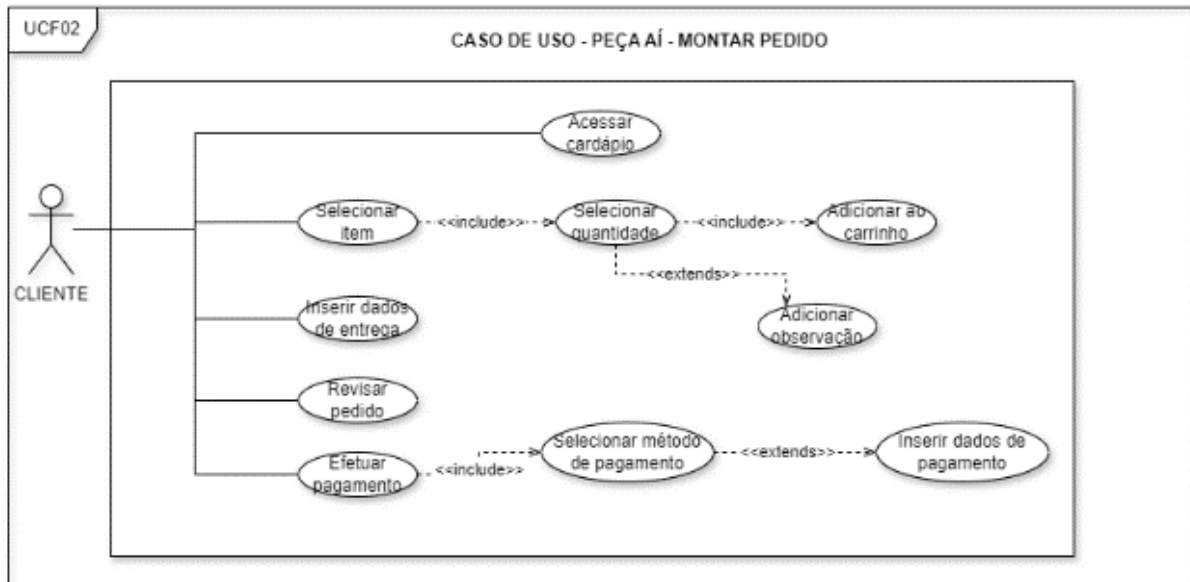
UCF02

CASO DE USO - PEÇA AÍ - MONTAR PEDIDO

CLIENTE

Acessar cardápio

Selecionar item

<<include>>

Selecionar quantidade

<<include>>

Adicionar ao carrinho

<<extends>>

Adicionar observação

Inserir dados de entrega

Revisar pedido

Efetuar pagamento

<<include>>

Selecionar método de pagamento

<<extends>>

Inserir dados de pagamento